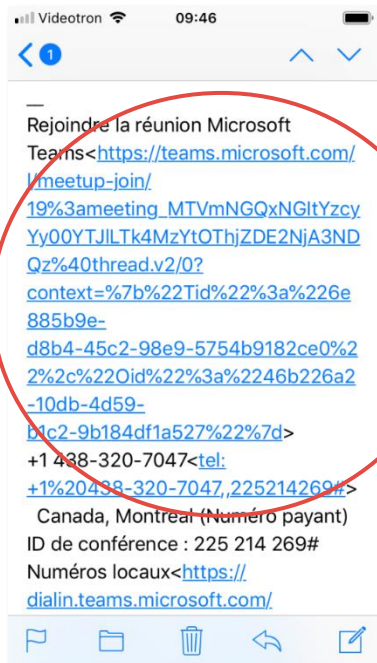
Videotron 09:46

1

—
Rejoindre la réunion Microsoft Teams<https://teams.microsoft.com/l/meetup-join/19%3ameeting_MTVmNGQxNGItYzcyYy00YTJlLTk4MzYtOThjZDE2NjA3NDQz%40thread.v2/0?context=%7b%22Tid%22%3a%226e885b9e-d8b4-45c2-98e9-5754b9182ce0%22%2c%22Oid%22%3a%2246b226a2-10db-4d59-b1c2-9b184df1a527%22%7d>
+1 438-320-7047<tel:+1%20438-320-7047,,225214269#> Canada, Montreal (Numéro payant)
ID de conférence : 225 214 269#
Numéros locaux<https://dialin.teams.microsoft.com/